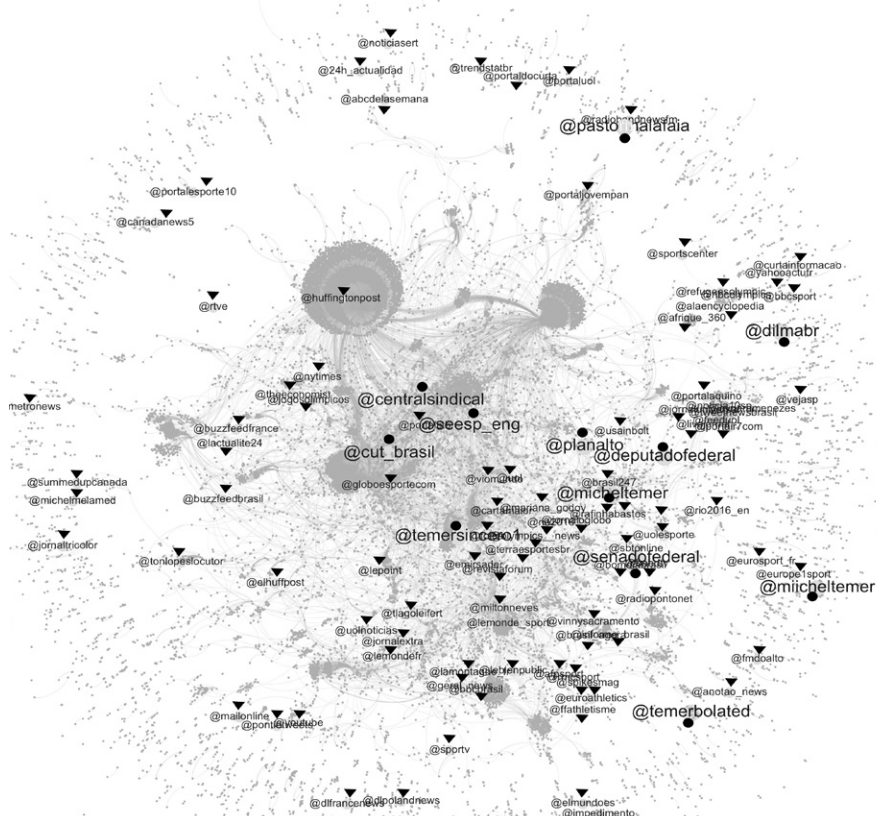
@noticiasert
@24h_actualidad
@trendstatbr
@portaldocurta
@portaluol
@abcdelasemana
@radiobandnewsfm
@pastormalafaia
@portalesporte10
@portaljovempan
@canadanews5
@sportscenter
@curtainformacao
@yahooactufr
@huffingtonpost
@rtve
@refugeesolympic
@bbcsport
@alaencyclopedia
@afrique_360
@dilmabr
@nytimes
metronews
@centralsindical
@portalaquino
@vejasp
@buzzfeedfrance
@lactualite24
@seesp_eng
@usainbolt
@planalto
@deputadofederal
@cut_brasil
@globoesportecom
@summedupcanada
@michelmelamed
@micheltemer
@buzzfeedbrasil
@rio2016_en
@mariana_godoy
@uolesporte
@jornaltricolor
@temersincero1
@terraesportesbr
@sbtonline
@senadofederal
@tonilopeslocutor
@eurosport_fr
@europe1sport
@elhuffpost
@lepoint
@revistaforum
@miicheltemer
@radiopontonet
@tiagoleifert
@miltonneves
@lemonde_sport
@vinnysacramento
@uolnoticias
@jornalextra
@lemondefr
@fmdoalto
@aootao_news
@spikesmag
@euroathletics
@ffathletisme
@temerbolated
@mailonline
@sportv
@dlfrancenews
@elmundoes
@impedimento